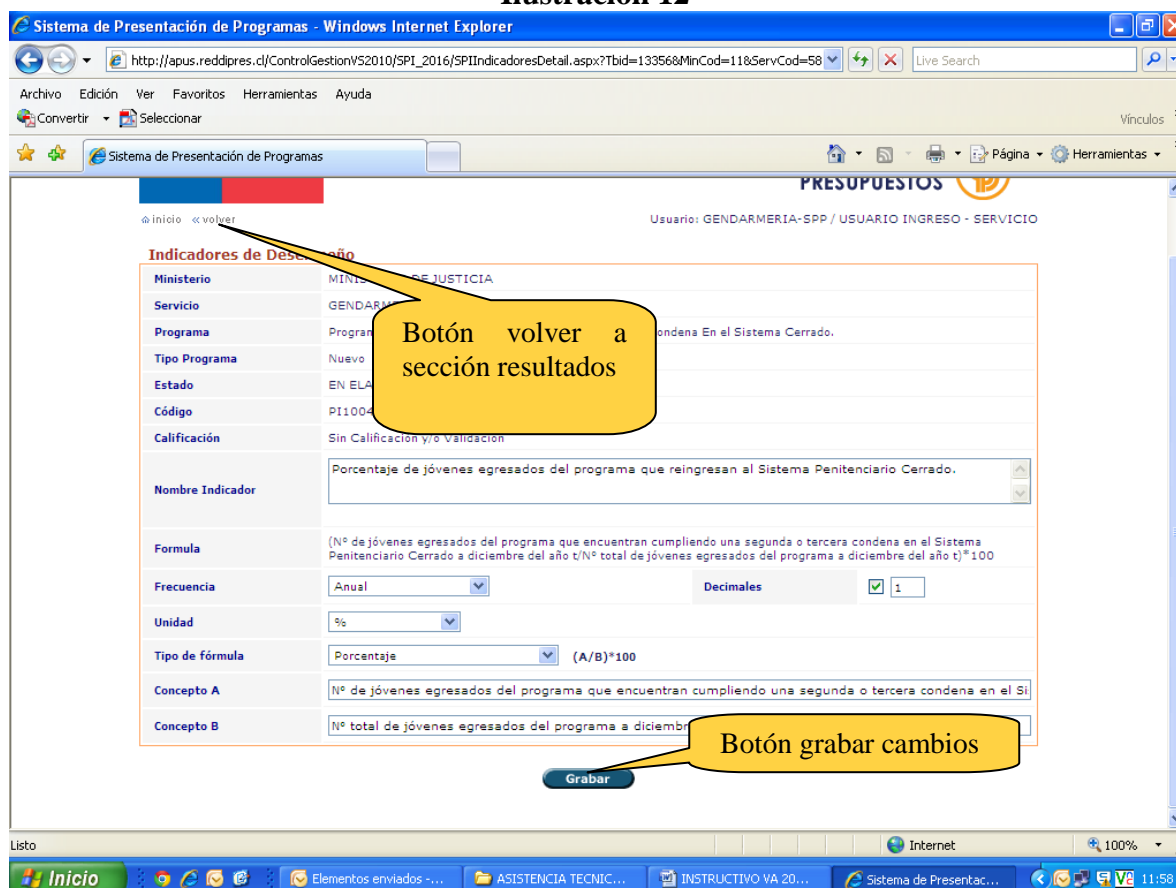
Ilustración 12

Sistema de Presentación de Programas - Windows Internet Explorer

http://apus.reddipres.cl/ControlGestionV52010/SPI_2016/SPIIndicadoresDetail.aspx?Tbid=13356&MinCod=11&ServCod=58

Live Search

Archivo Edición Ver Favoritos Herramientas Ayuda

Convertir Seleccionar

Vínculos

Sistema de Presentación de Programas

Página Herramientas

PRESUPUESTOS

inicio «volver

Usuario: GENDARMERIA-SPP / USUARIO INGRESO - SERVICIO

Indicadores de Dese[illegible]ño

| | |
|---|---|
| Ministerio | MINIS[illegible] DE JUSTICIA |
| Servicio | GENDARM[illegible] |
| Programa | Program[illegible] ondena En el Sistema Cerrado. |
| Tipo Programa | Nuevo |
| Estado | EN ELA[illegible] |
| Código | PI1004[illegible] |
| Calificación | Sin Calificación y/o Validación |
| Nombre Indicador | Porcentaje de jóvenes egresados del programa que reingresan al Sistema Penitenciario Cerrado. |
| Formula | (Nº de jóvenes egresados del programa que encuentran cumpliendo una segunda o tercera condena en el Sistema Penitenciario Cerrado a diciembre del año t/Nº total de jóvenes egresados del programa a diciembre del año t)*100 |
| Frecuencia | Anual — Decimales 1 |
| Unidad | % |
| Tipo de fórmula | Porcentaje (A/B)*100 |
| Concepto A | Nº de jóvenes egresados del programa que encuentran cumpliendo una segunda o tercera condena en el Si |
| Concepto B | Nº total de jóvenes egresados del programa a diciembr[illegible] |

Botón volver a sección resultados

Botón grabar cambios

Grabar

Listo

Internet

100%

Inicio

Elementos enviados -...

ASISTENCIA TECNIC...

INSTRUCTIVO VA 20...

Sistema de Presentac...

11:58